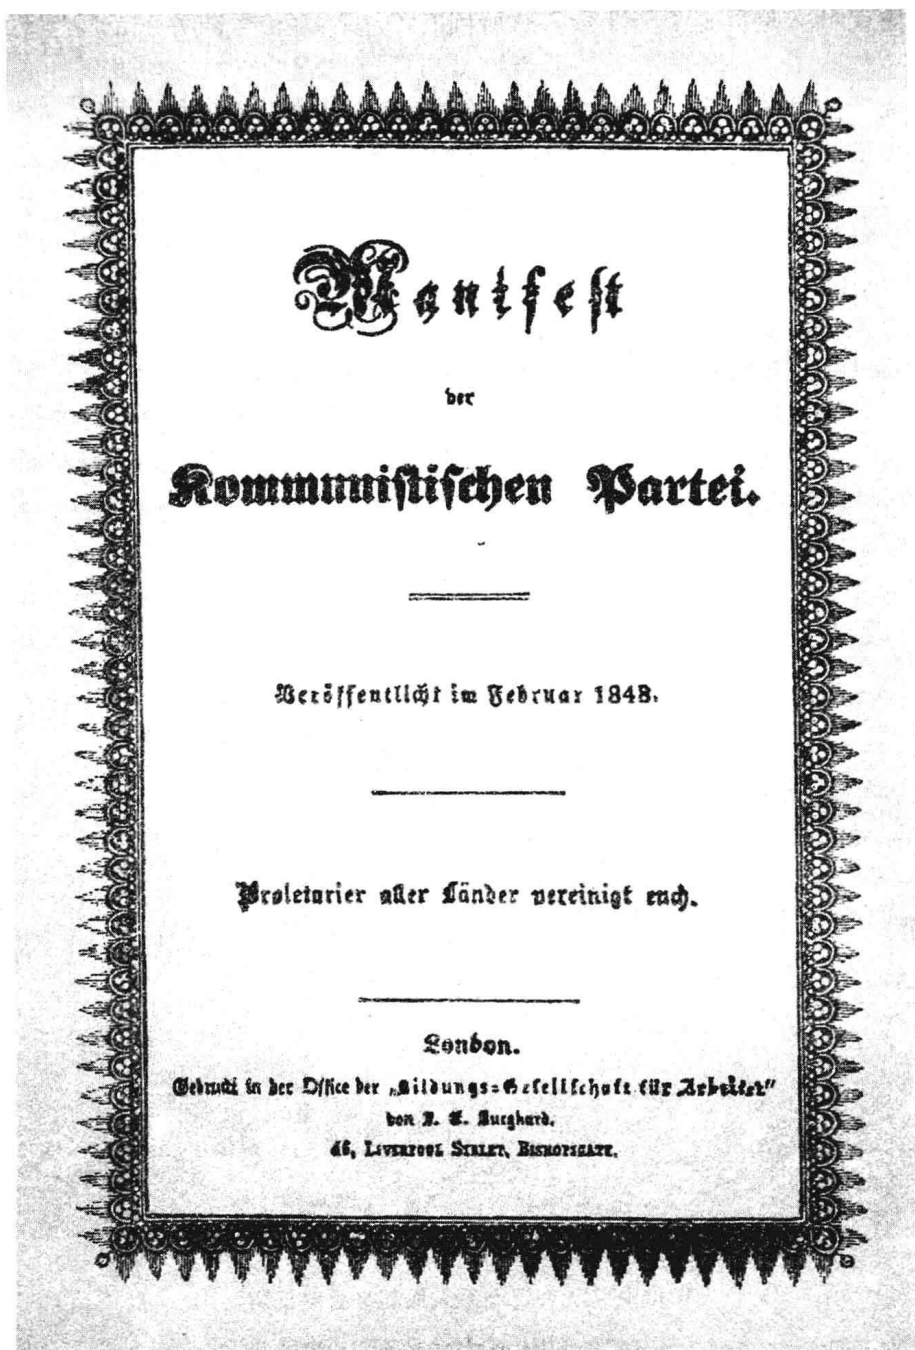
Manifest

der

Kommunistischen Partei.

Veröffentlicht im Februar 1848.

Proletarier aller Länder vereinigt euch.

London.

Gedruckt in der Office der „Bildungs-Gesellschaft für Arbeiter"

von J. E. Burghard.

46, Liverpool Street, Bishopsgate.